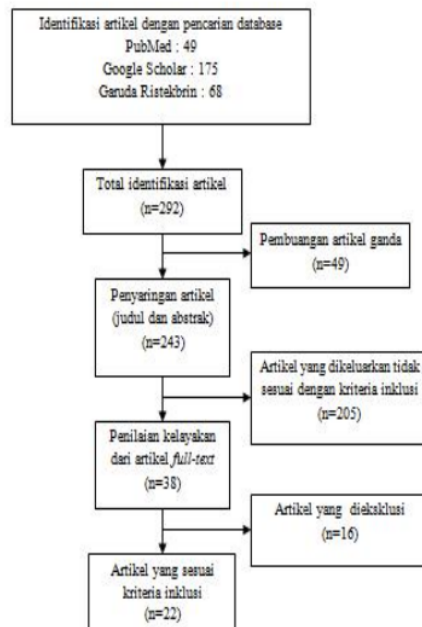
Identifikasi artikel dengan pencarian database
PubMed : 49
Google Scholar : 175
Garuda Ristekbrin : 68

Total identifikasi artikel
(n=292)

Pembuangan artikel ganda
(n=49)

Penyaringan artikel
(judul dan abstrak)
(n=243)

Artikel yang dikeluarkan tidak sesuai dengan kriteria inklusi
(n=205)

Penilaian kelayakan dari artikel *full-text*
(n=38)

Artikel yang dieksklusi
(n=16)

Artikel yang sesuai kriteria inklusi
(n=22)